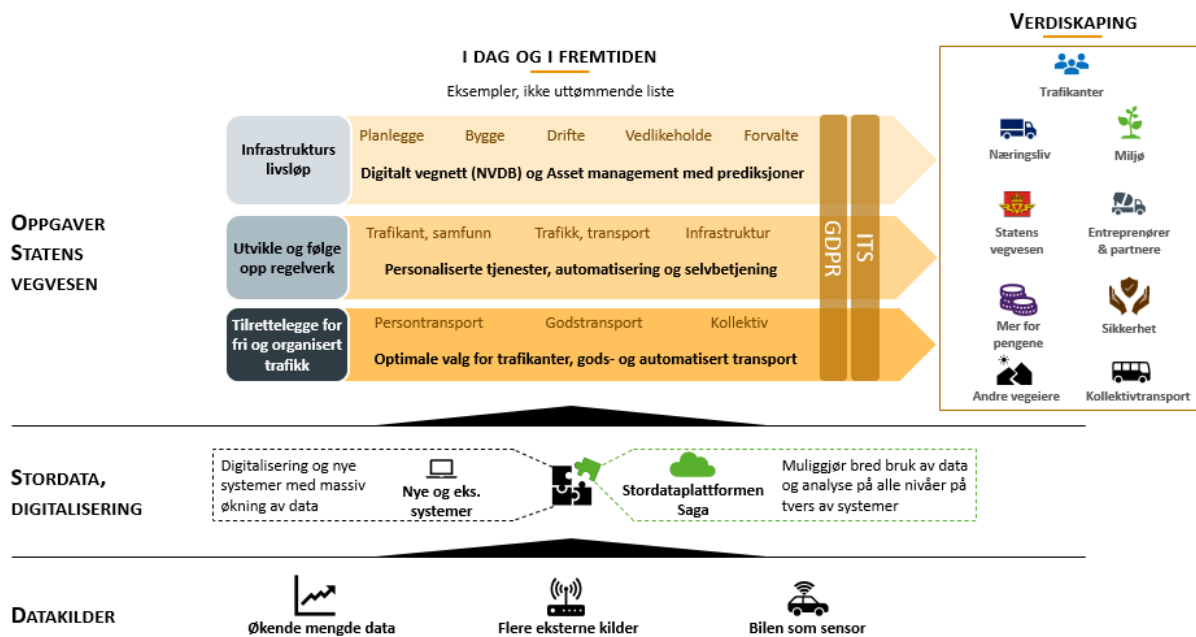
VERDISKAPING

I DAG OG I FREMTIDEN

Eksempler, ikke uttømmende liste

OPPGAVER STATENS VEGVESEN

Infrastrukturs livsløp

Planlegge Bygge Drifte Vedlikeholde Forvalte

Digitalt vegnett (NVDB) og Asset management med prediksjoner

Utvikle og følge opp regelverk

Trafikant, samfunn Trafikk, transport Infrastruktur

Personaliserte tjenester, automatisering og selvbetjening

Tilrettelegge for fri og organisert trafikk

Persontransport Godstransport Kollektiv

Optimale valg for trafikanter, gods- og automatisert transport

GDPR

ITS

Trafikanter

Næringsliv

Miljø

Statens vegvesen

Entreprenører & partnere

Mer for pengene

Sikkerhet

Andre vegeiere

Kollektivtransport

STORDATA, DIGITALISERING

Digitalisering og nye systemer med massiv økning av data

Nye og eks. systemer

Stordataplattformen Saga

Muliggjør bred bruk av data og analyse på alle nivåer på tvers av systemer

DATAKILDER

Økende mengde data

Flere eksterne kilder

Bilen som sensor